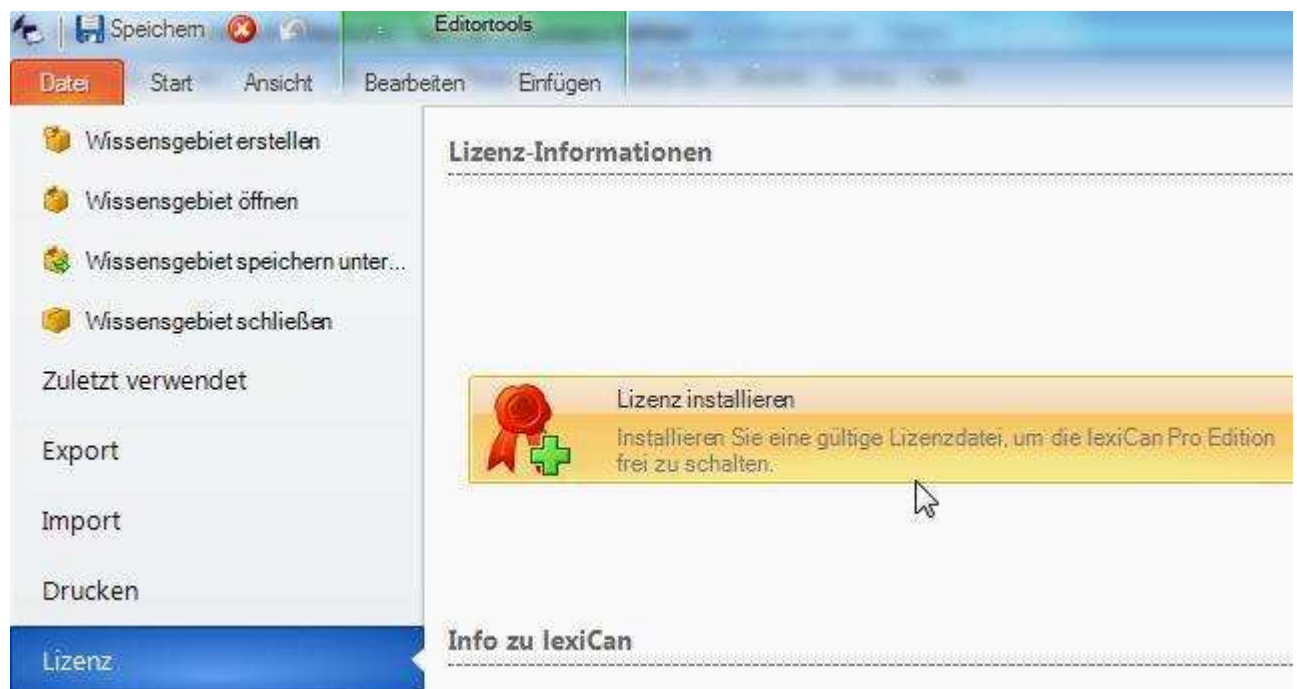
Speichern
Editortools
Datei
Start
Ansicht
Bearbeiten
Einfügen

Wissensgebiet erstellen
Wissensgebiet öffnen
Wissensgebiet speichern unter...
Wissensgebiet schließen
Zuletzt verwendet
Export
Import
Drucken
Lizenz

Lizenz-Informationen

Lizenz installieren
Installieren Sie eine gültige Lizenzdatei, um die lexiCan Pro Edition frei zu schalten.

Info zu lexiCan